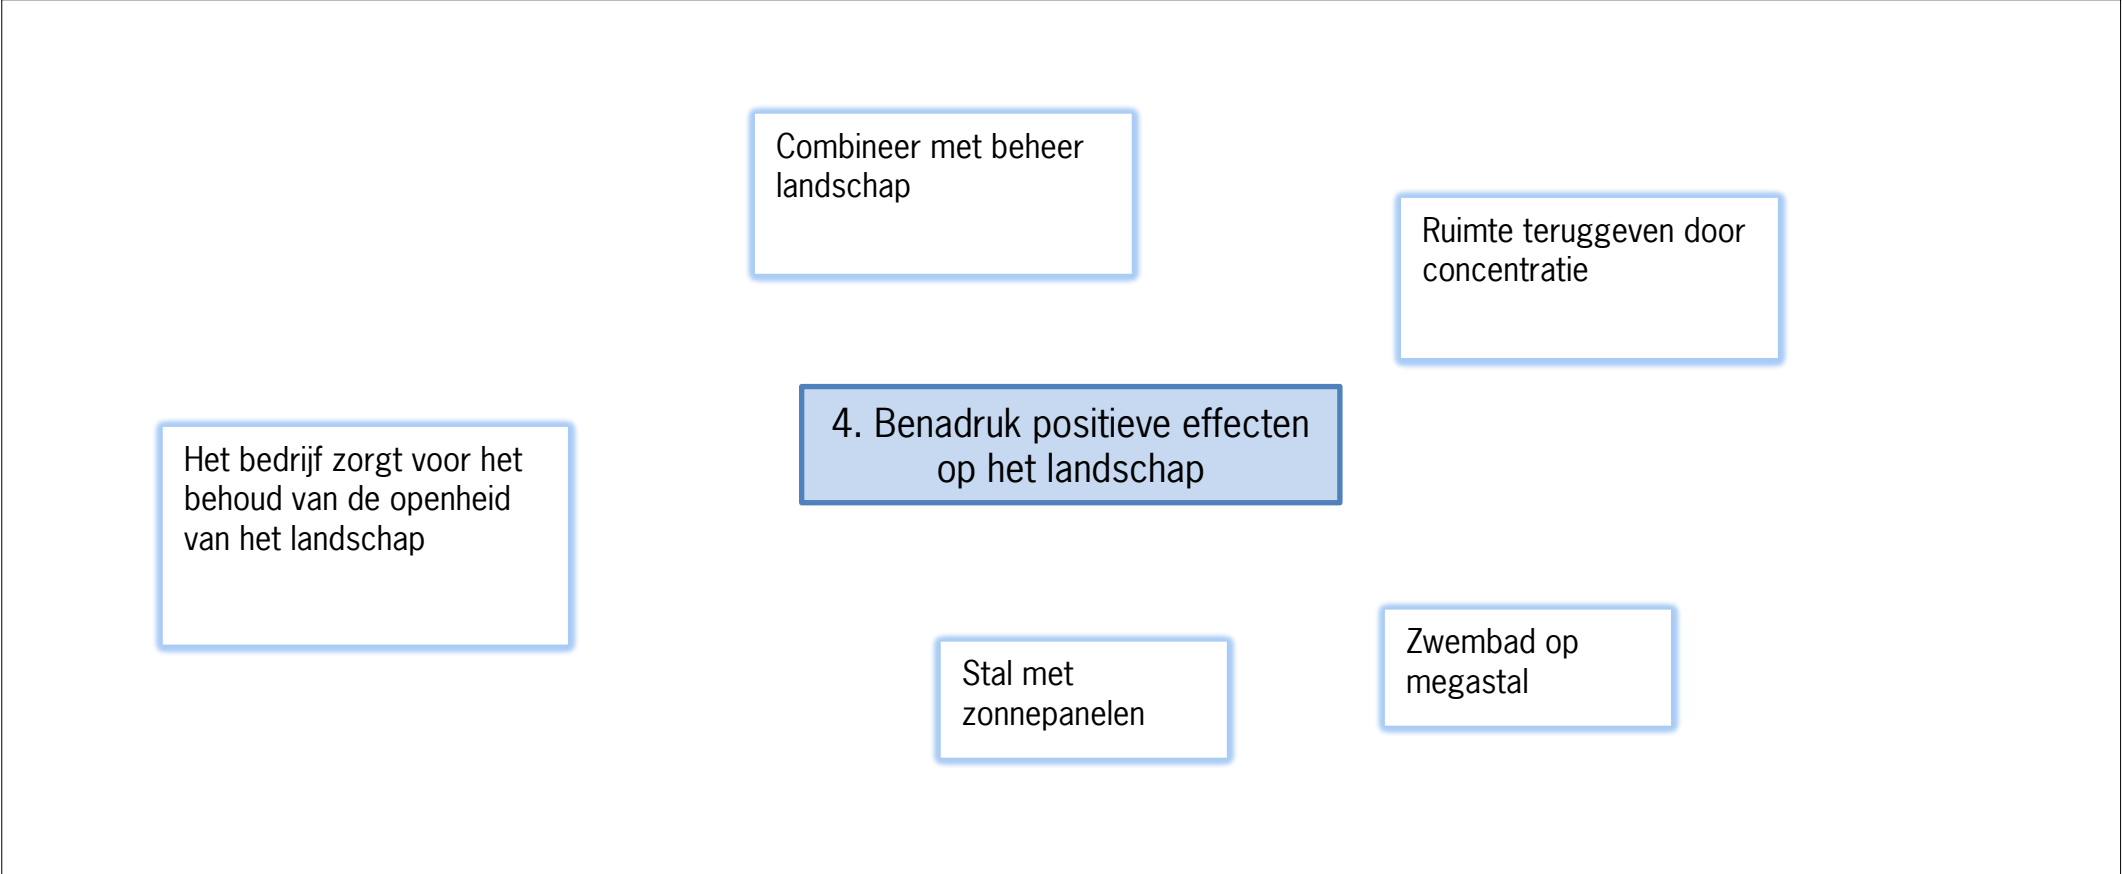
Combineer met beheer landschap

Ruimte teruggeven door concentratie

4. Benadruk positieve effecten op het landschap

Het bedrijf zorgt voor het behoud van de openheid van het landschap

Stal met zonnepanelen

Zwembad op megastal